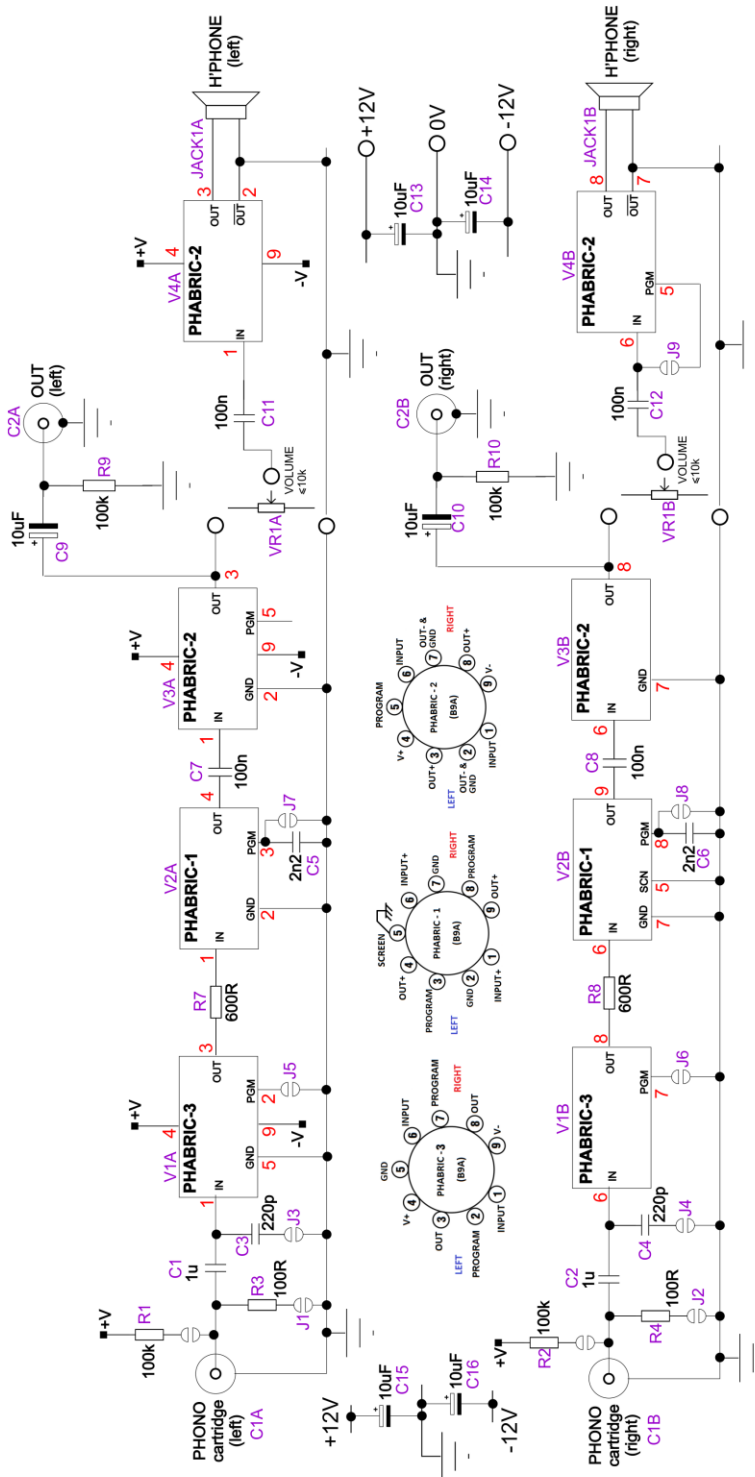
H'PHONE (left)
JACK1A
3 2
OUT
$\overline{OUT}$
+V 4
V4A
PHABRIC-2
9
-V
IN
1
+12V
0V
-12V
10uF C13
10uF C14
H'PHONE (right)
JACK1B
8 7
OUT
$\overline{OUT}$
V4B
PHABRIC-2
PGM
5
IN
6
J9
C2A
OUT (left)
R9
100k
10uF
C9
100n
C11
VOLUME ≤10k
VR1A
C2B
OUT (right)
R10
100k
10uF
C10
100n
C12
VOLUME ≤10k
VR1B
3
OUT
+V 4
V3A
PHABRIC-2
PGM 5
9
-V
IN
GND 2
1
C7
100n
8
OUT
V3B
PHABRIC-2
IN
GND
7
6
C8
100n
PROGRAM 5
INPUT 6
OUT- & GND 7
RIGHT
OUT+ 8
V- 9
V+ 4
OUT+ 3
OUT- & GND 2
INPUT 1
PHABRIC - 2
(B9A)
LEFT
4
OUT
V2A
PHABRIC-1
PGM
3
J7
2n2
C5
IN
GND 2
9
OUT
V2B
PHABRIC-1
PGM 8
J8
2n2
C6
SCN 6
IN
GND 7
6
SCREEN 5
INPUT+ 6
GND 7
RIGHT
PROGRAM 8
OUT+ 9
OUT+ 4
PROGRAM 3
GND 2
INPUT+ 1
PHABRIC - 1
(B9A)
LEFT
1
R7
600R
3
R8
600R
8
OUT
+V 4
V1A
PHABRIC-3
PGM 2
J5
9
-V
GND 5
IN
1
OUT
V1B
PHABRIC-3
PGM
7
J6
IN
6
GND 5
INPUT 6
PROGRAM 7
RIGHT
8 OUT
9 V-
V+ 4
OUT 3
PROGRAM 2
INPUT 1
PHABRIC - 3
(B9A)
LEFT
220p
C3
J3
220p
C4
J4
C1
1u
R3
100R
J1
C2
1u
R4
100R
J2
+V
R1
100k
+V
R2
100k
PHONO cartridge (left)
C1A
PHONO cartridge (right)
C1B
+12V
10uF C15
10uF C16
-12V